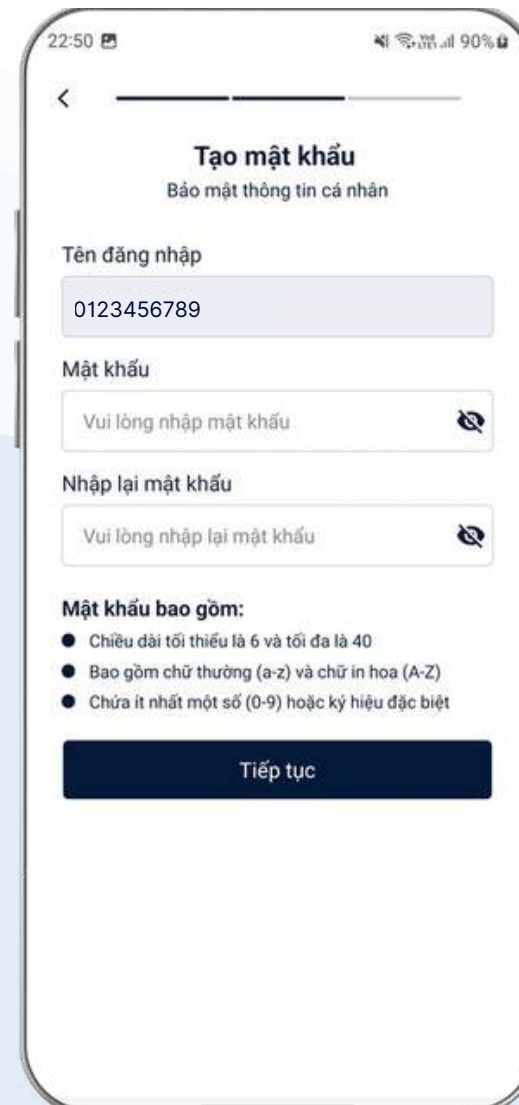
22:50

90%

<

Tạo mật khẩu
Bảo mật thông tin cá nhân

Tên đăng nhập

0123456789

Mật khẩu

Vui lòng nhập mật khẩu

Nhập lại mật khẩu

Vui lòng nhập lại mật khẩu

Mật khẩu bao gồm:
- Chiều dài tối thiểu là 6 và tối đa là 40
- Bao gồm chữ thường (a-z) và chữ in hoa (A-Z)
- Chứa ít nhất một số (0-9) hoặc ký hiệu đặc biệt

Tiếp tục